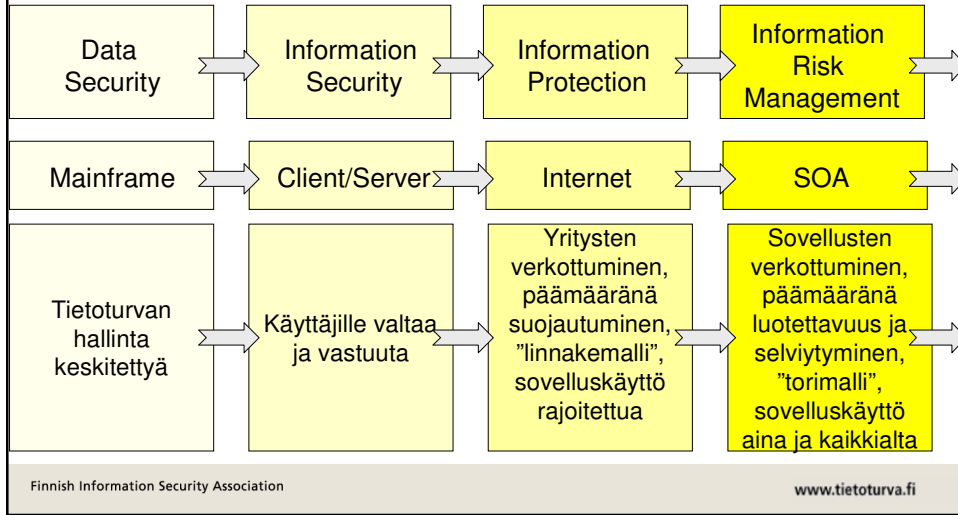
Data Security

Information Security

Information Protection

Information Risk Management

Mainframe

Client/Server

Internet

SOA

Tietoturvan hallinta keskitettyä

Käyttäjille valtaa ja vastuuta

Yritysten verkottuminen, päämääränä suojautuminen, ”linnakemalli”, sovelluskäyttö rajoitettua

Sovellusten verkottuminen, päämääränä luotettavuus ja selviytyminen, ”torimalli”, sovelluskäyttö aina ja kaikkialta

Finnish Information Security Association

www.tietoturva.fi